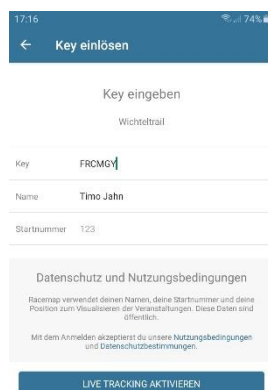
17:16
74%

Key einlösen

Key eingeben

Wichteltrail

Key FRCMGY

Name Timo Jahn

Startnummer 123

Datenschutz und Nutzungsbedingungen

Racemap verwendet deinen Namen, deine Startnummer und deine Position zum Visualisieren der Veranstaltungen. Diese Daten sind öffentlich.

Mit dem Anmelden akzeptierst du unsere Nutzungsbedingungen und Datenschutzbestimmungen.

LIVE TRACKING AKTIVIEREN